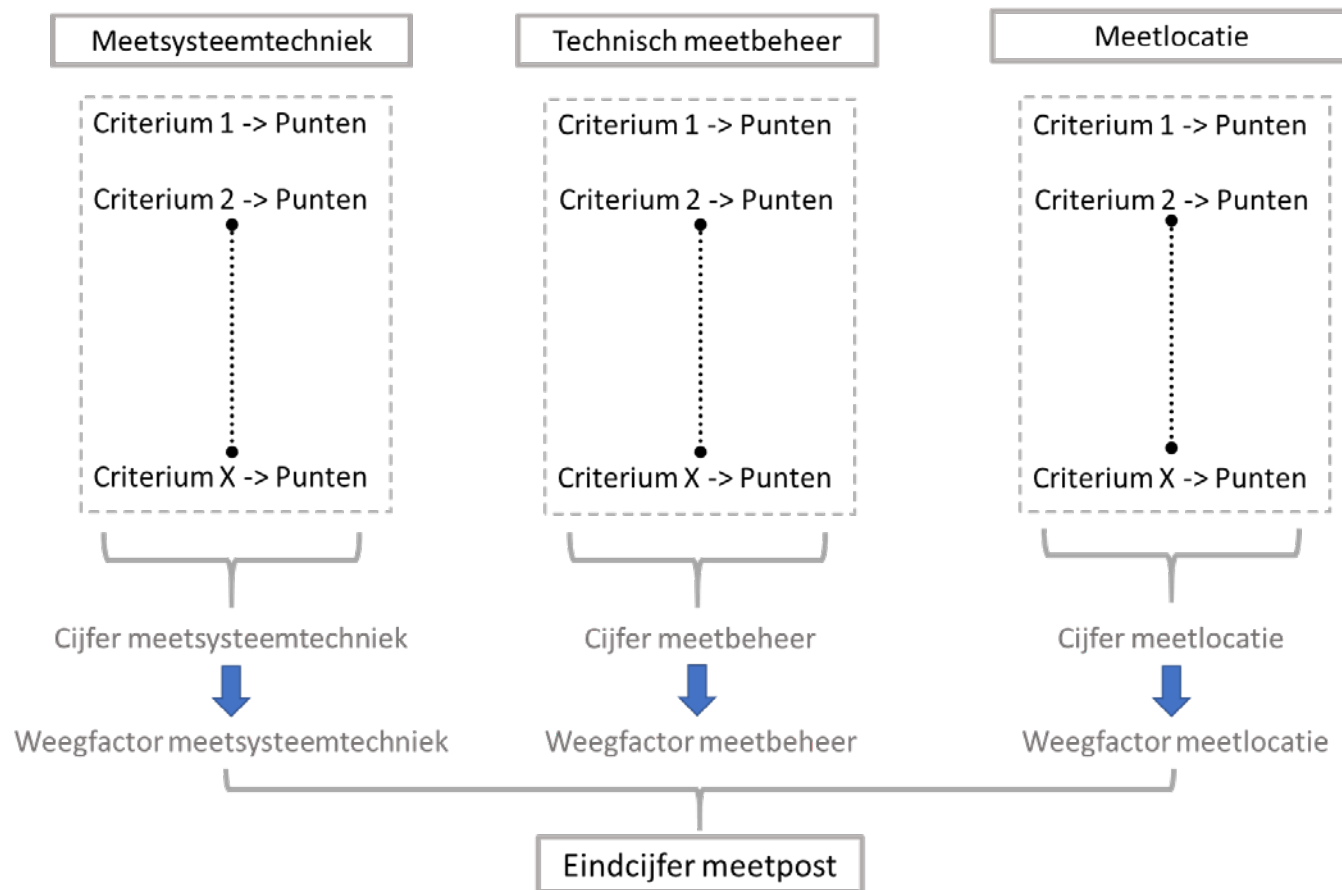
Meetsysteemtechniek

Criterium 1 -> Punten

Criterium 2 -> Punten

Criterium X -> Punten

Cijfer meetsysteemtechniek

Weegfactor meetsysteemtechniek

Technisch meetbeheer

Criterium 1 -> Punten

Criterium 2 -> Punten

Criterium X -> Punten

Cijfer meetbeheer

Weegfactor meetbeheer

Meetlocatie

Criterium 1 -> Punten

Criterium 2 -> Punten

Criterium X -> Punten

Cijfer meetlocatie

Weegfactor meetlocatie

Eindcijfer meetpost